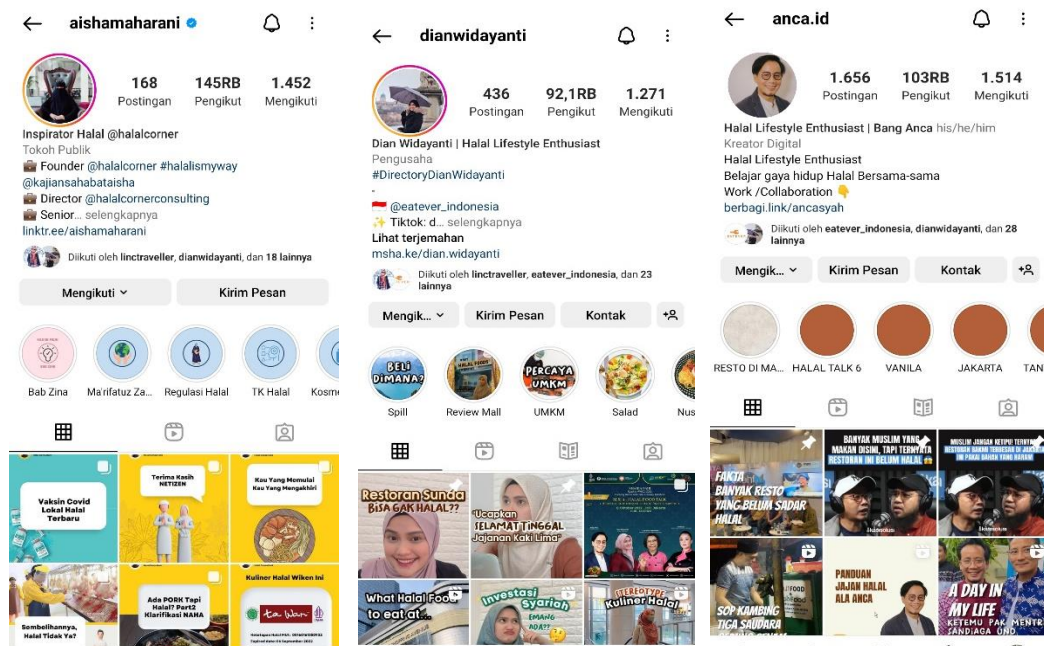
aishamaharani

168 Postingan
145RB Pengikut
1.452 Mengikuti

Inspirator Halal @halalcorner
Tokoh Publik
💼 Founder @halalcorner #halalismyway
@kajiansahabataisha
💼 Director @halalcornerconsulting
💼 Senior... selengkapnya
linktr.ee/aishamaharani

Diikuti oleh linctraveller, dianwidayanti, dan 18 lainnya

Mengikuti
Kirim Pesan

Bab Zina
Ma'rifatuz Za...
Regulasi Halal
TK Halal
Kosm

Vaksin Covid Lokal Halal Terbaru
Terima Kasih NETIZEN
Kau Yang Memulai Kau Yang Mengakhiri
Sembelihannya, Halal Tidak Ya?
Ada PORK Tapi Halal? Part2 Klarifikasi NAHA
Kuliner Halal Wiken Ini
ta.wan

dianwidayanti

436 Postingan
92,1RB Pengikut
1.271 Mengikuti

Dian Widayanti | Halal Lifestyle Enthusiast
Pengusaha
#DirectoryDianWidayanti
.
🇮🇩 @eatever_indonesia
✨ Tiktok: d... selengkapnya
Lihat terjemahan
msha.ke/dian.widayanti

Diikuti oleh linctraveller, eatever_indonesia, dan 23 lainnya

Mengik...
Kirim Pesan
Kontak

BELI DIMANA?
PERCAYA UMKM
Spill
Review Mall
UMKM
Salad
Nus

Restoran Sunda BISA GAK HALAL??
Ucapkan SELAMAT TINGGAL Jajanan Kaki Lima
What Halal Food to eat at...
Investasi Syariah EMANG ADA??
STEREOTYPE Kuliner Halal

anca.id

1.656 Postingan
103RB Pengikut
1.514 Mengikuti

Halal Lifestyle Enthusiast | Bang Anca his/he/him
Kreator Digital
Halal Lifestyle Enthusiast
Belajar gaya hidup Halal Bersama-sama
Work /Collaboration 👇
berbagi.link/ancasyah

Diikuti oleh eatever_indonesia, dianwidayanti, dan 28 lainnya

Mengik...
Kirim Pesan
Kontak

RESTO DI MA...
HALAL TALK 6
VANILA
JAKARTA
TAN

FAKTA BANYAK RESTO YANG BELUM SADAR HALAL
BANYAK MUSLIM YANG MAKAN DISINI, TAPI TERNYATA RESTORAN INI BELUM HALAL
MUSLIM JANGAN KETIPU! TERNYATA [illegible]
SOP KAMBING TIGA SAUDARA
PANDUAN JAJAN HALAL ALA ANCA
A DAY IN MY LIFE KETEMU PAK MENTRI SANDIAGA UNO